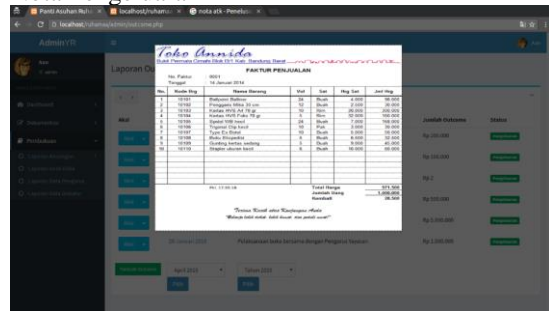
Panti Asuhan Ruh... × localhost/ruhama... × nota atk - Penelu... ×

localhost/ruhama/admin/outcome.php

AdminYR

Laporan Ou

Toko Annida
Bukit Permata Cimahi Blok D/1 Kab. Bandung Barat

FAKTUR PENJUALAN

No. Faktur 0001
Tanggal 16 Januari 2014

| No. | Kode Brg | Nama Barang | Vol | Sat | Hrg Sat | Jml Hrg |
|---|---|---|---|---|---|---|
| 1 | 10101 | Ballpoint Balliner | 24 | Buah | 4.000 | 96.000 |
| 2 | 10102 | Penggaris Mika 30 cm | 12 | Buah | 3.000 | 36.000 |
| 3 | 10103 | Kertas HVS A4 70 gr | 10 | Rim | 30.000 | 300.000 |
| 4 | 10104 | Kertas HVS Folio 70 gr | 5 | Rim | 32.000 | 160.000 |
| 5 | 10105 | Spidol 500 hitam | 24 | Buah | 7.000 | 168.000 |
| 6 | 10106 | Trigonal Clip kecil | 10 | Pak | 3.000 | 30.000 |
| 7 | 10107 | Type Ex Kenko | 10 | Buah | 3.000 | 30.000 |
| 8 | 10108 | Buku Ekspedisi | 4 | Buah | 8.000 | 32.000 |
| 9 | 10109 | Gunting kertas sedang | 5 | Buah | 8.000 | 40.000 |
| 10 | 10110 | Stapler ukuran besar | 6 | Buah | 10.000 | 60.000 |

Total Harga 975.500
Jumlah Uang 1.000.000
Kembali 28.500

Terima Kasih atas Kunjungan Anda
"Belanja lebih teliti, lebih hemat, dan pasti murah"

Jumlah Outcome
Status

Rp 100.000
Rp 120.000
Rp 2
Rp 500.000
Rp 3.000.000
Rp 2.500.000

Pembelian buku bersama dengan Pengurus Yayasan

April 2013
Tahun 2013